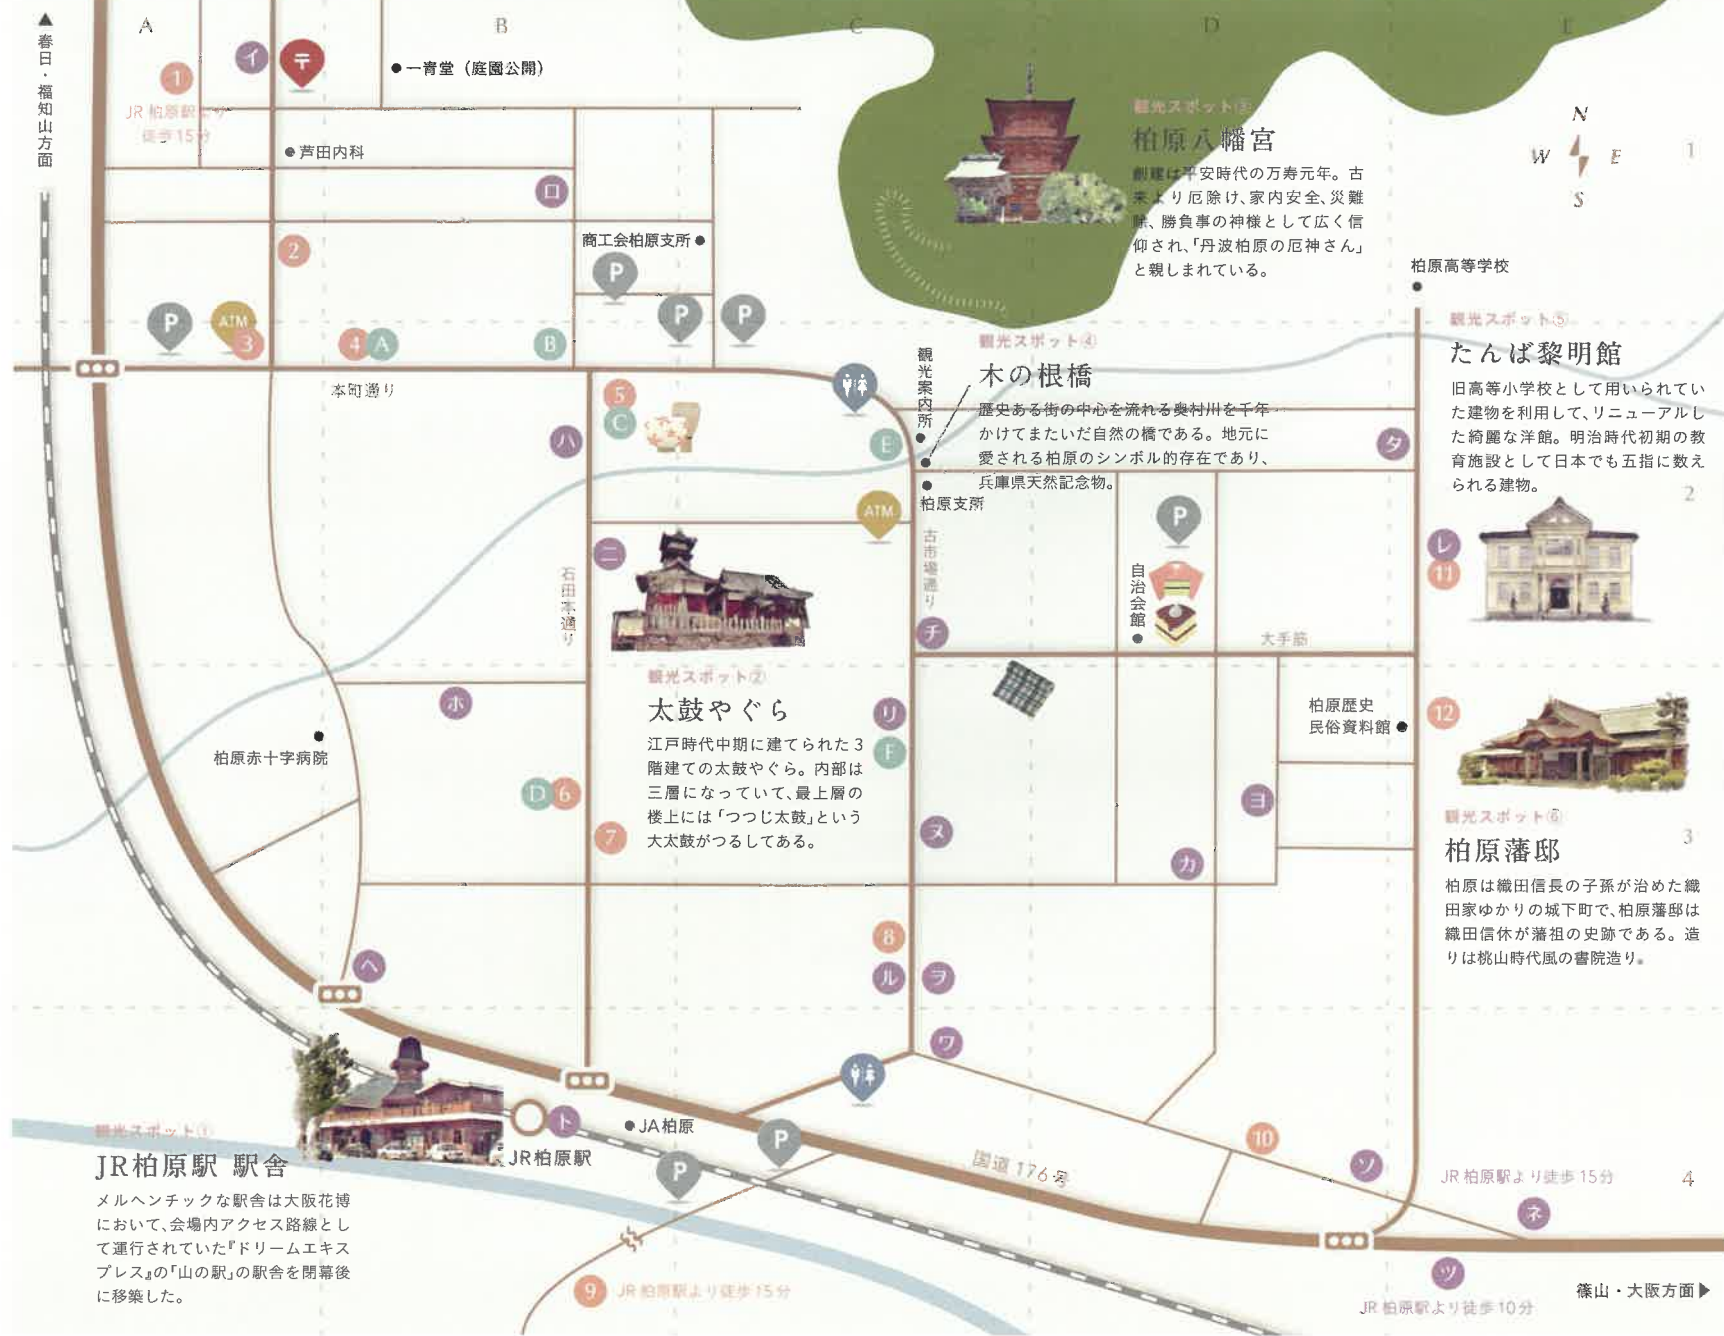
▲春日・福知山方面

A B C D E

1 2 3 4

N W E S

1 イ 〒

● 一青堂（庭園公開）

JR柏原駅より徒歩15分

● 芦田内科

ロ

商工会柏原支所 ●

2

P ATM 3 4 A B P P P

本町通り

観光スポット③
柏原八幡宮
創建は平安時代の万寿元年。古来より厄除け、家内安全、災難除、勝負事の神様として広く信仰され、「丹波柏原の厄神さん」と親しまれている。

柏原高等学校

観光スポット④
木の根橋
歴史ある街の中心を流れる奥村川を千年かけてまたいだ自然の橋である。地元に愛される柏原のシンボル的存在であり、兵庫県天然記念物。

観光案内所

観光スポット⑤
たんば黎明館
旧高等小学校として用いられていた建物を利用して、リニューアルした綺麗な洋館。明治時代初期の教育施設として日本でも五指に数えられる建物。

5 C ハ E タ

ATM

柏原支所

ニ

石田本通り

古市場通り

P

自治会館

レ 11

チ

大手筋

観光スポット②
太鼓やぐら
江戸時代中期に建てられた3階建ての太鼓やぐら。内部は三層になっていて、最上層の楼上には「つつじ太鼓」という大太鼓がつるしてある。

ホ

柏原赤十字病院

リ F

柏原歴史民俗資料館 ●

12

観光スポット⑥
柏原藩邸
柏原は織田信長の子孫が治めた織田家ゆかりの城下町で、柏原藩邸は織田信休が藩祖の史跡である。造りは桃山時代風の書院造り。

D 6 7 ヌ ヨ カ

8 ル ヲ ヘ

ワ

観光スポット①
JR柏原駅 駅舎
メルヘンチックな駅舎は大阪花博において、会場内アクセス路線として運行されていた『ドリームエキスプレス』の「山の駅」の駅舎を閉幕後に移築した。

ト

JR柏原駅

● JA柏原

P P

国道176号

10 ソ

JR柏原駅より徒歩15分

ネ

9 JR柏原駅より徒歩15分

ツ

JR柏原駅より徒歩10分

篠山・大阪方面▶